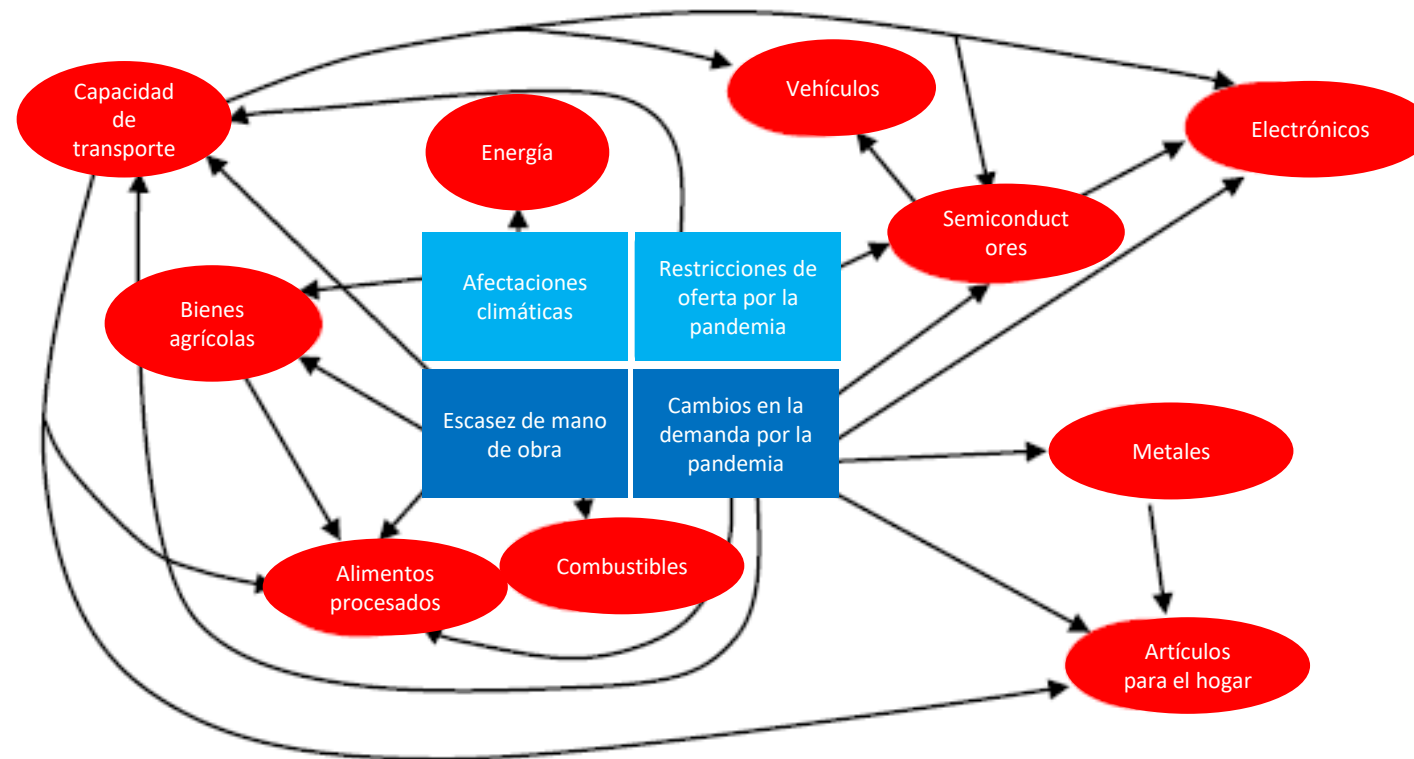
Capacidad de transporte

Vehículos

Electrónicos

Energía

Semiconductores

Afectaciones climáticas

Restricciones de oferta por la pandemia

Bienes agrícolas

Escasez de mano de obra

Cambios en la demanda por la pandemia

Metales

Alimentos procesados

Combustibles

Artículos para el hogar